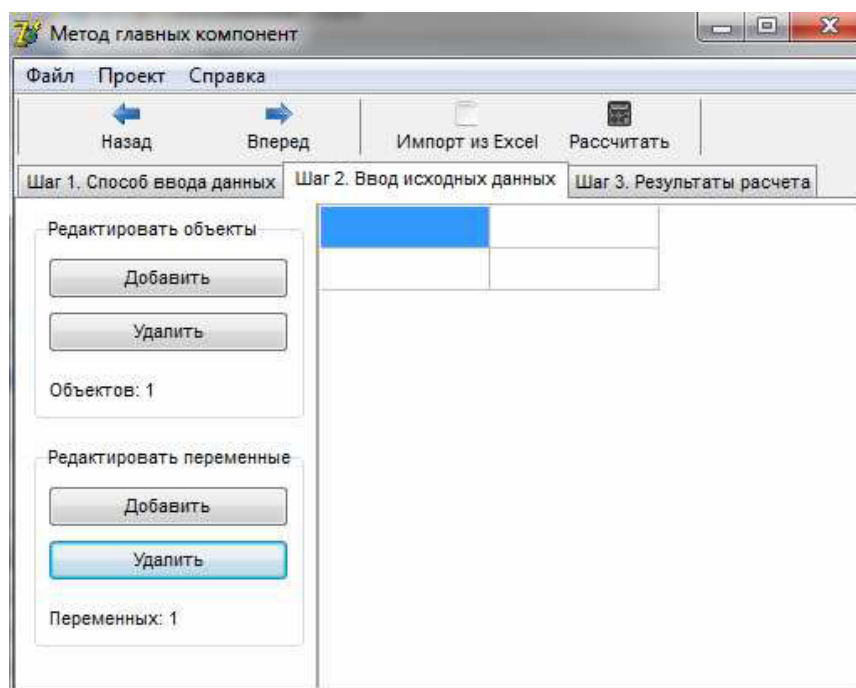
Метод главных компонент

Файл Проект Справка

Назад Вперед Импорт из Excel Рассчитать

Шаг 1. Способ ввода данных Шаг 2. Ввод исходных данных Шаг 3. Результаты расчета

Редактировать объекты

Добавить

Удалить

Объектов: 1

Редактировать переменные

Добавить

Удалить

Переменных: 1